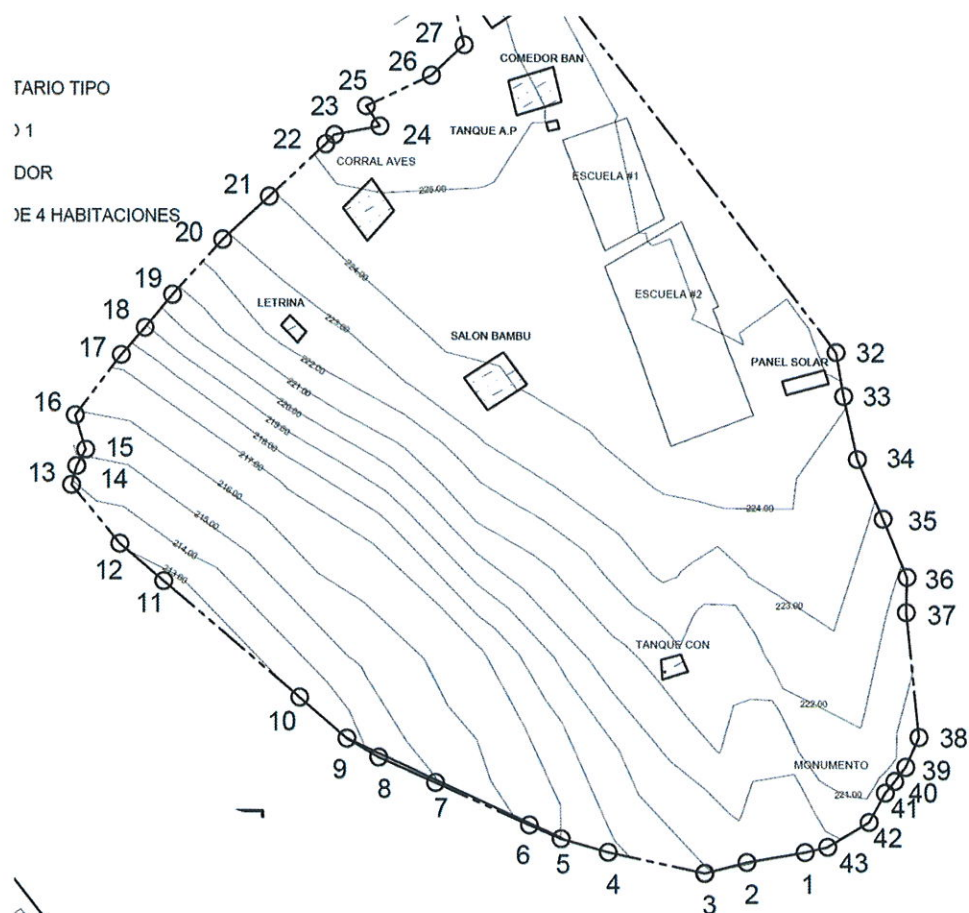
TARIO TIPO
) 1
DOR
)E 4 HABITACIONES

27
26
25
23
24
22
21
20
19
18
17
16
15
13
14
12
11
10
9
8
7
6
5
4
3
2
1
43
42
41
40
39
38
37
36
35
34
33
32

COMEDOR BAN
TANQUE A.P
CORRAL AVES
ESCUELA #1
ESCUELA #2
LETRINA
SALON BAMBU
PANEL SOLAR
TANQUE CON
MONUMENTO

225.00
224.00
223.00
222.00
221.00
220.00
219.00
218.00
217.00
216.00
215.00
214.00
213.00
224.00
223.00
222.00
221.00